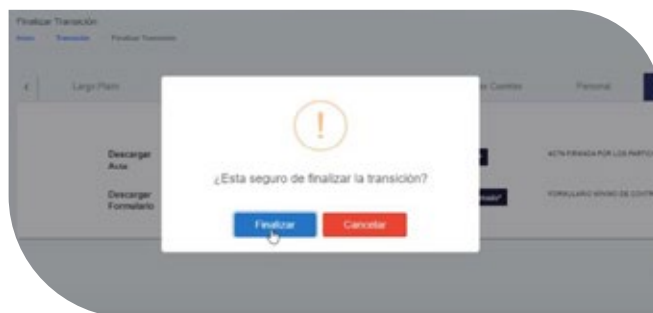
Finalizar Transición
Inicio Transición Finalizar Transición

Largo Plazo
Centro de Costos
Personal

Descargar Acta
ACTA FIRMADA POR LOS PARTICI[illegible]

Descargar Formulario
FORMULARIO MINIMO DE CONTR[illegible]

!

¿Esta seguro de finalizar la transición?

Finalizar
Cancelar